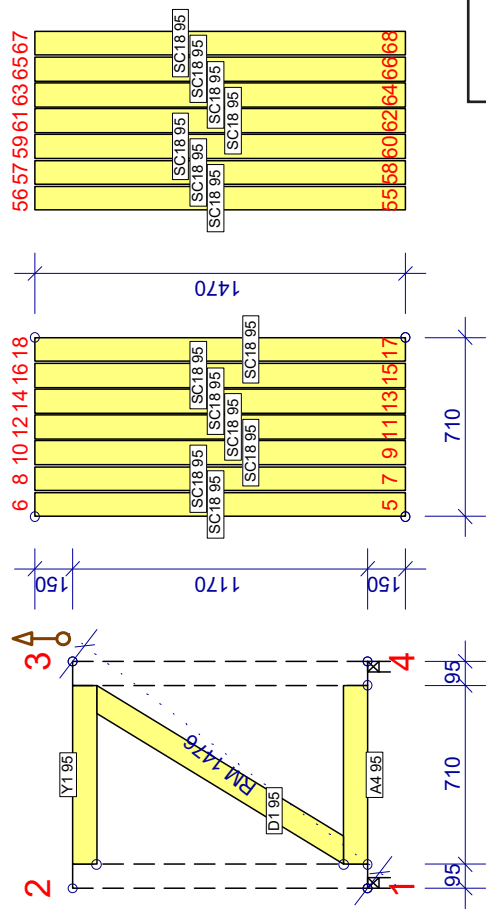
56 57 59 61 63 65 67

SC18 95
SC18 95
SC18 95
SC18 95
SC18 95
SC18 95
SC18 95

55 58 60 62 64 66 68

1470

6 8 10 12 14 16 18

SC18 95
SC18 95
SC18 95
SC18 95
SC18 95
SC18 95
SC18 95

5 7 9 11 13 15 17

710

150
1170
150

3
4
Y1 95
RM 1476
D1 95
A4 95
2
1

95
710
95